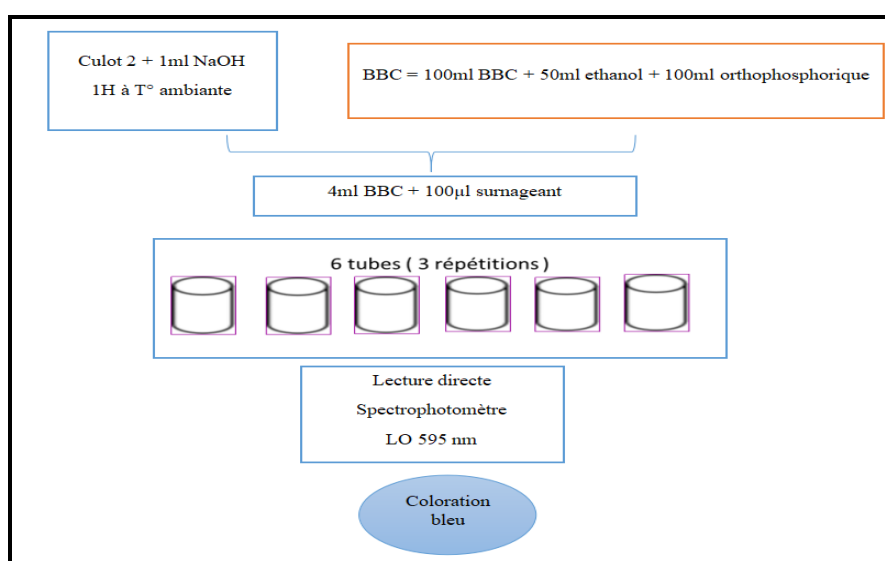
Culot 2 + 1ml NaOH
1H à T° ambiante

BBC = 100ml BBC + 50ml ethanol + 100ml orthophosphorique

4ml BBC + 100µl surnageant

6 tubes ( 3 répétitions )

Lecture directe
Spectrophotomètre
LO 595 nm

Coloration bleu